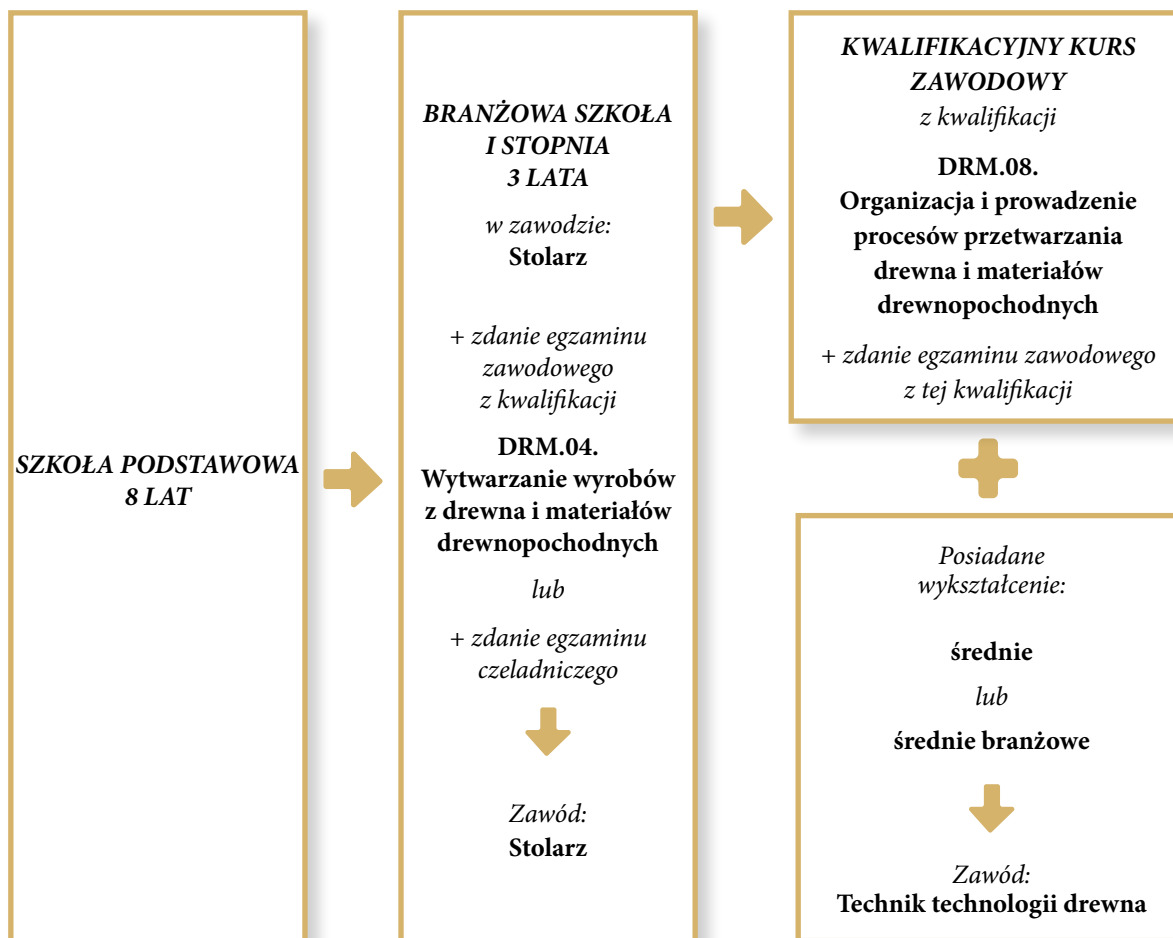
SZKOŁA PODSTAWOWA
8 LAT

BRANŻOWA SZKOŁA I STOPNIA
3 LATA

w zawodzie:
Stolarz

+ zdanie egzaminu zawodowego z kwalifikacji

DRM.04.
Wytwarzanie wyrobów z drewna i materiałów drewnopochodnych

lub

+ zdanie egzaminu czeladniczego

Zawód:
Stolarz

KWALIFIKACYJNY KURS ZAWODOWY
z kwalifikacji

DRM.08.
Organizacja i prowadzenie procesów przetwarzania drewna i materiałów drewnopochodnych

+ zdanie egzaminu zawodowego z tej kwalifikacji

Posiadane wykształcenie:

średnie

lub

średnie branżowe

Zawód:
Technik technologii drewna